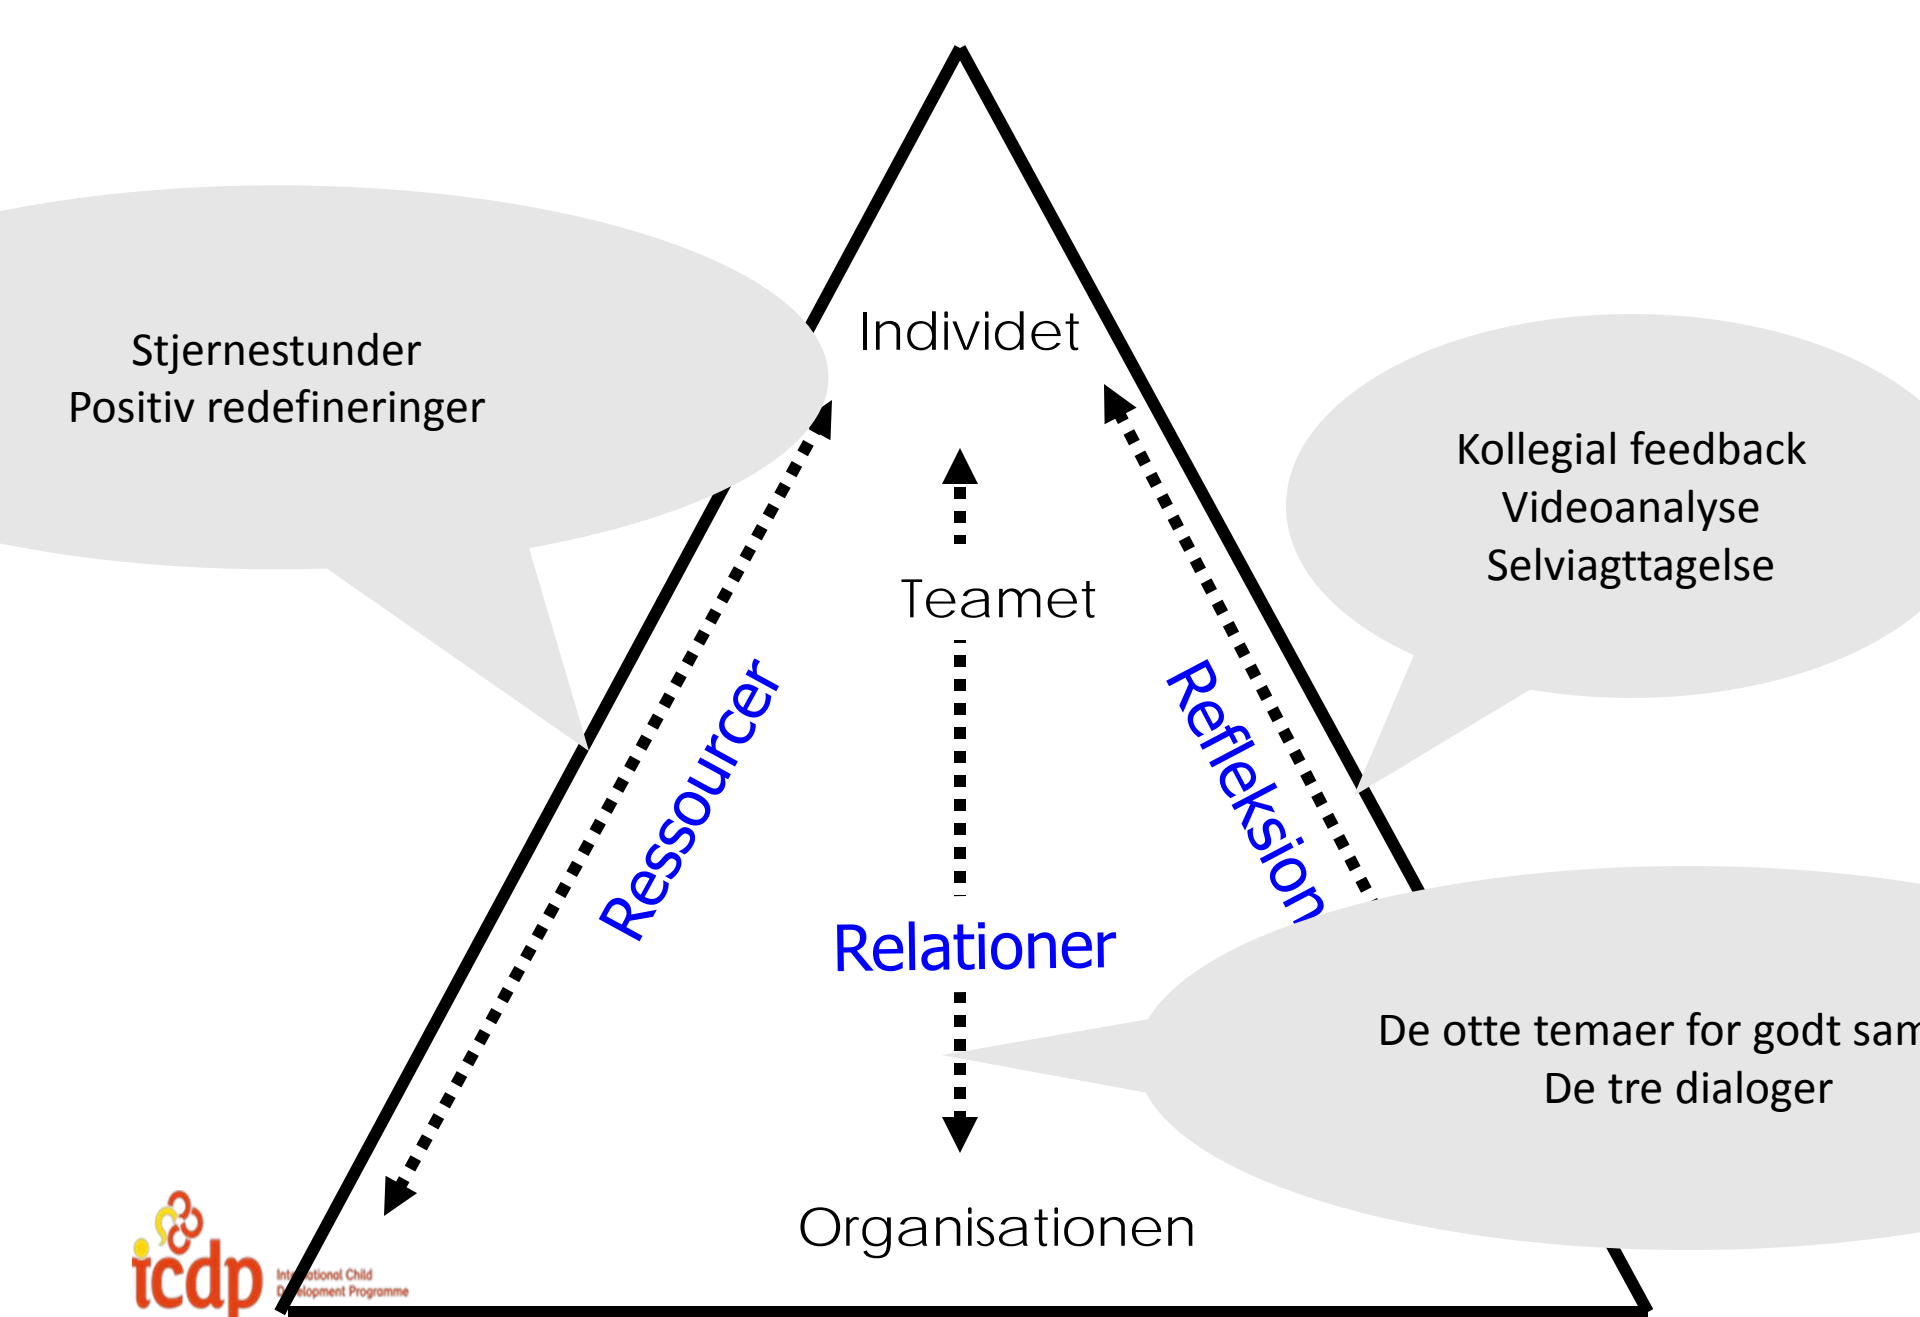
Stjernestunder
Positiv redefineringer

Individet

Kollegial feedback
Videoanalyse
Selviagttagelse

Teamet

Ressourcer

Refleksion

Relationer

De otte temaer for godt sam
De tre dialoger

Organisationen

icdp International Child Development Programme